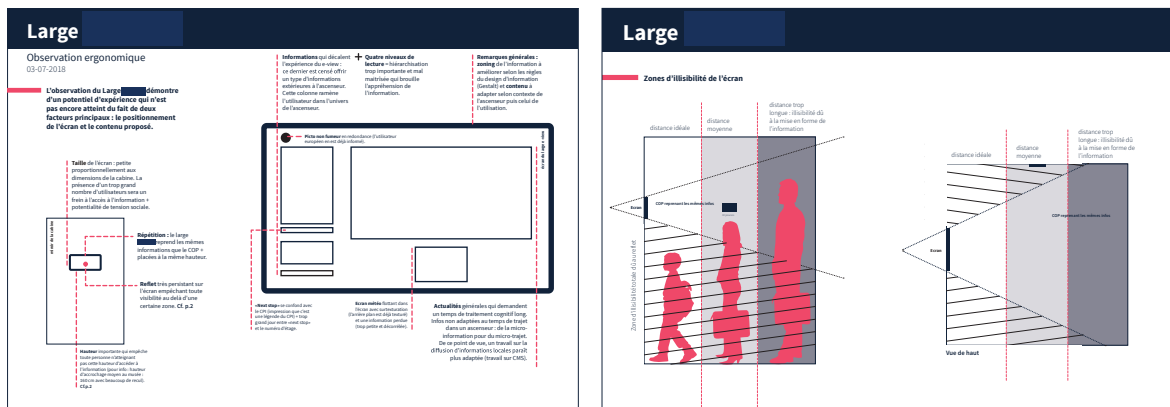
Large

Observation ergonomique
03-07-2018

L'observation du Large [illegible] démontre d'un potentiel d'expérience qui n'est pas encore atteint du fait de deux facteurs principaux : le positionnement de l'écran et le contenu proposé.

Informations qui décalent l'expérience du e-view : ce dernier est censé offrir un type d'informations extérieures à l'ascenseur. Cette colonne ramène l'utilisateur dans l'univers de l'ascenseur.

+ Quatre niveaux de lecture = hiérarchisation trop importante et mal maîtrisée qui brouille l'appréhension de l'information.

Remarques générales : zoning de l'information à améliorer selon les règles du design d'information (Gestalt) et contenu à adapter selon contexte de l'ascenseur puis celui de l'utilisation.

Taille de l'écran : petite proportionnellement aux dimensions de la cabine. La présence d'un trop grand nombre d'utilisateurs sera un frein à l'accès à l'information + potentialité de tension sociale.

Picto non fumeur en redondance (l'utilisateur européen en est déjà informé).

Répétition : le large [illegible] reprend les mêmes informations que le COP + placées à la même hauteur.

Reflet très persistant sur l'écran empêchant toute visibilité au delà d'une certaine zone. Cf. p.2

«Next stop» se confond avec le CPI (impression que c'est une légende du CPI) + trop grand pour entrer «next stop» et le numéro d'étage.

Écran météo flottant dans l'écran avec surdensitation (l'arrière plan est déjà texturé) et une information pendue (trop petite et décorrélée).

Actualités générales qui demandent un temps de traitement cognitif long. Infos non adaptées au temps de trajet dans un ascenseur : de la micro-information pour du micro-trajet. De ce point de vue, un travail sur la diffusion d'informations locales paraît plus adaptée (travail sur CMS).

Hauteur importante qui empêche toute personne n'atteignant pas cette hauteur d'accéder à l'information (pour info : hauteur d'accrochage moyen au musée : tiré en avec beaucoup de recul). Cf.p.2

Large

Zones d'illisibilité de l'écran

distance idéale
distance moyenne
distance trop longue : illisibilité dû à la mise en forme de l'information

Écran
COP reprenant les mêmes infos

Zone d'illisibilité du au reflet

distance idéale
distance moyenne
distance trop longue : illisibilité dû à la mise en forme de l'information

Écran
COP reprenant les mêmes infos

Vue de haut